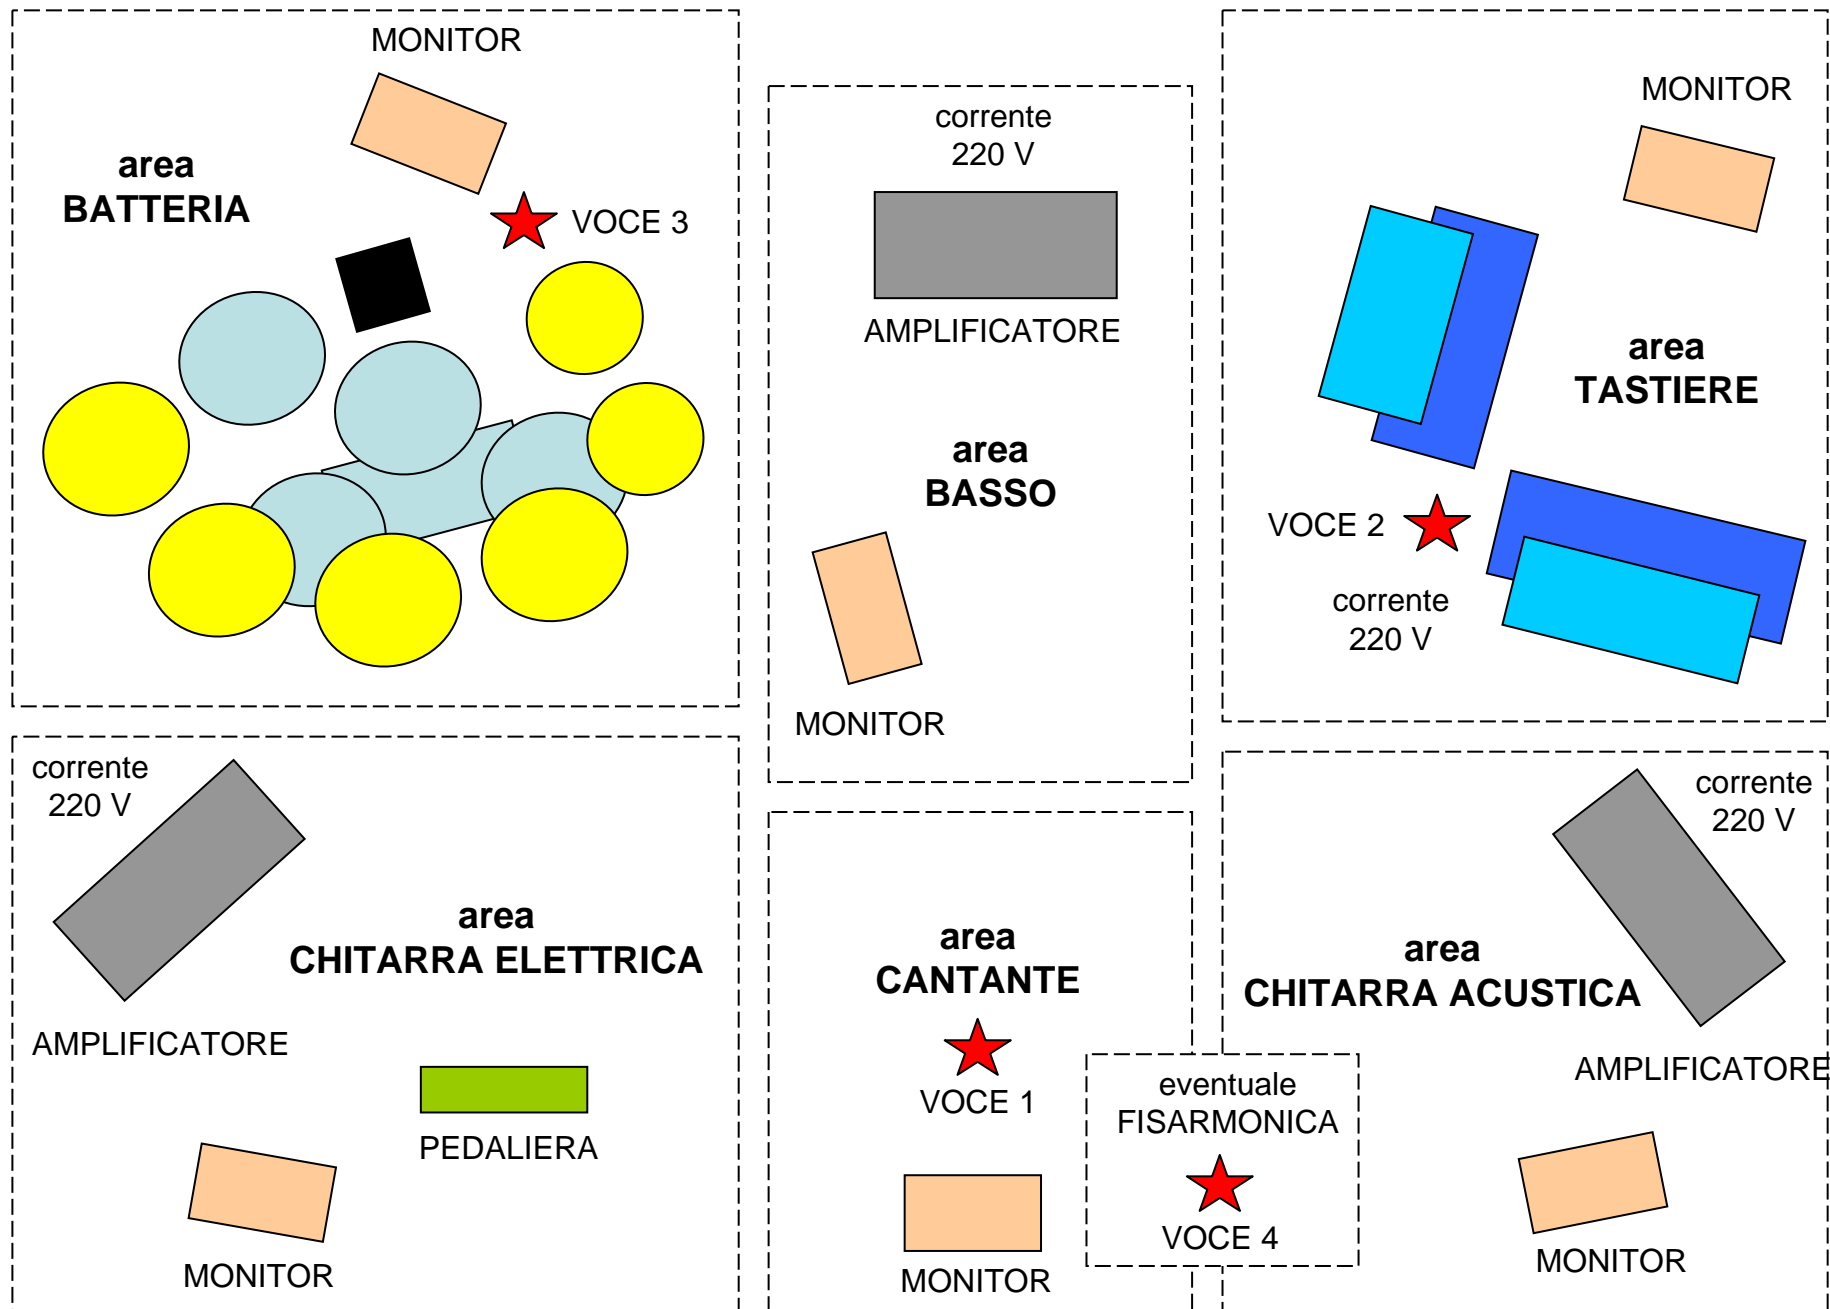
MONITOR

area
BATTERIA

VOCE 3

corrente
220 V

AMPLIFICATORE

area
BASSO

MONITOR

MONITOR

area
TASTIERE

VOCE 2

corrente
220 V

corrente
220 V

area
CHITARRA ELETTRICA

AMPLIFICATORE

PEDALIERA

MONITOR

area
CANTANTE

VOCE 1

MONITOR

eventuale
FISARMONICA

VOCE 4

corrente
220 V

area
CHITARRA ACUSTICA

AMPLIFICATORE

MONITOR